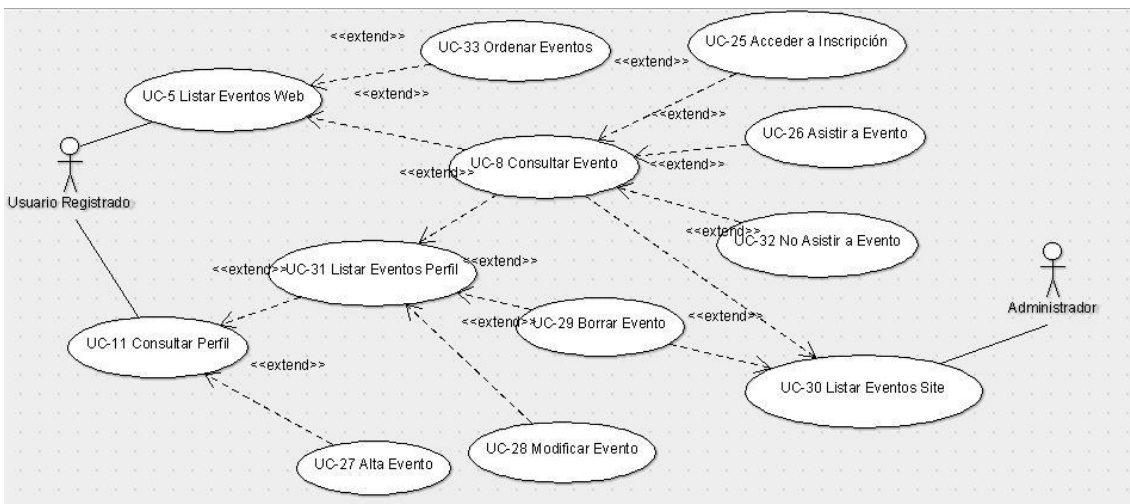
<<extend>>
UC-33 Ordenar Eventos
UC-25 Acceder a Inscripción
<<extend>>
UC-5 Listar Eventos Web
<<extend>>
<<extend>>
UC-26 Asistir a Evento
UC-8 Consultar Evento
<<extend>>
<<extend>>
Usuario Registrado
<<extend>>
UC-32 No Asistir a Evento
<<extend>>
UC-31 Listar Eventos Perfil
<<extend>>
Administrador
<<extend>>
UC-29 Borrar Evento
<<extend>>
UC-11 Consultar Perfil
<<extend>>
UC-30 Listar Eventos Site
UC-28 Modificar Evento
UC-27 Alta Evento